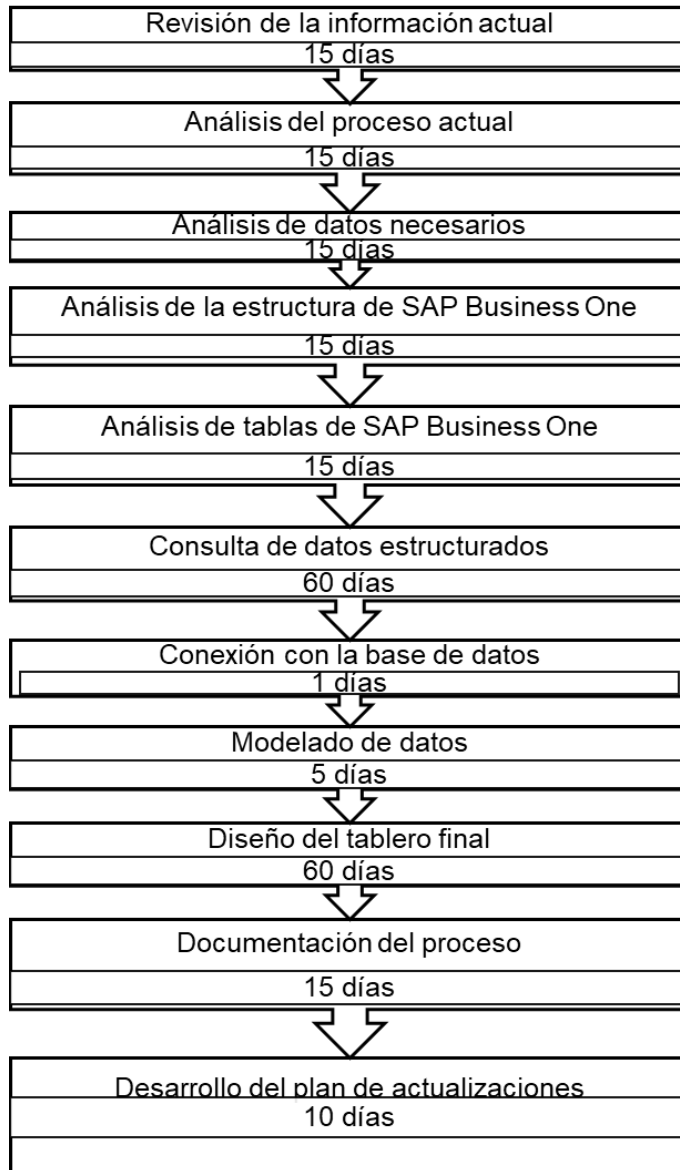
Revisión de la información actual
15 días

Análisis del proceso actual
15 días

Análisis de datos necesarios
15 días

Análisis de la estructura de SAP Business One
15 días

Análisis de tablas de SAP Business One
15 días

Consulta de datos estructurados
60 días

Conexión con la base de datos
1 días

Modelado de datos
5 días

Diseño del tablero final
60 días

Documentación del proceso
15 días

Desarrollo del plan de actualizaciones
10 días